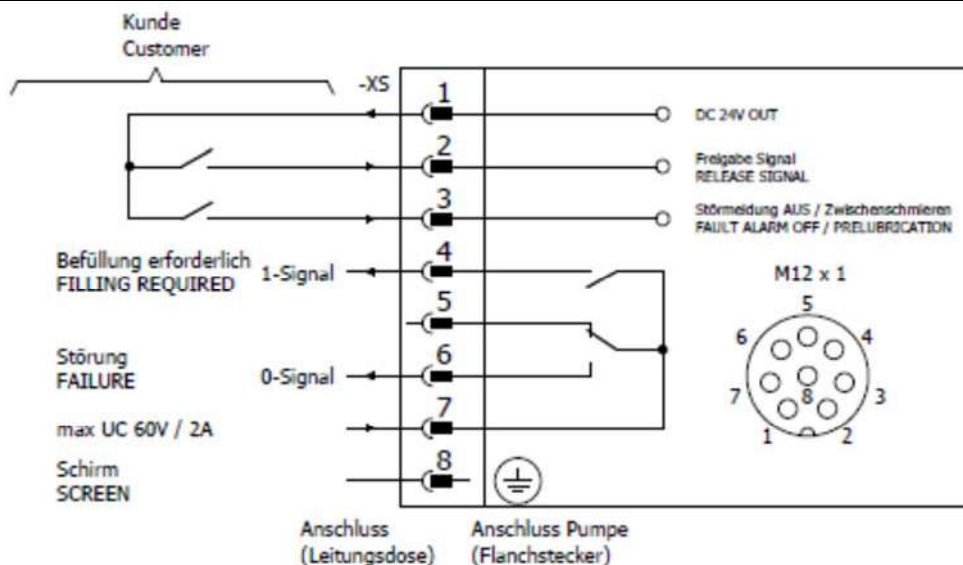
Kunde
Customer

-XS

1
DC 24V OUT

2
Freigabe Signal
RELEASE SIGNAL

3
Störmeldung AUS / Zwischenschmieren
FAULT ALARM OFF / PRELUBRICATION

Befüllung erforderlich
FILLING REQUIRED
1-Signal
4

M12 x 1

5

Störung
FAILURE
0-Signal
6

max UC 60V / 2A
7

Schirm
SCREEN
8

5
6
4
7
8
3
1
2

Anschluss
(Leitungsdose)

Anschluss Pumpe
(Flanchstecker)